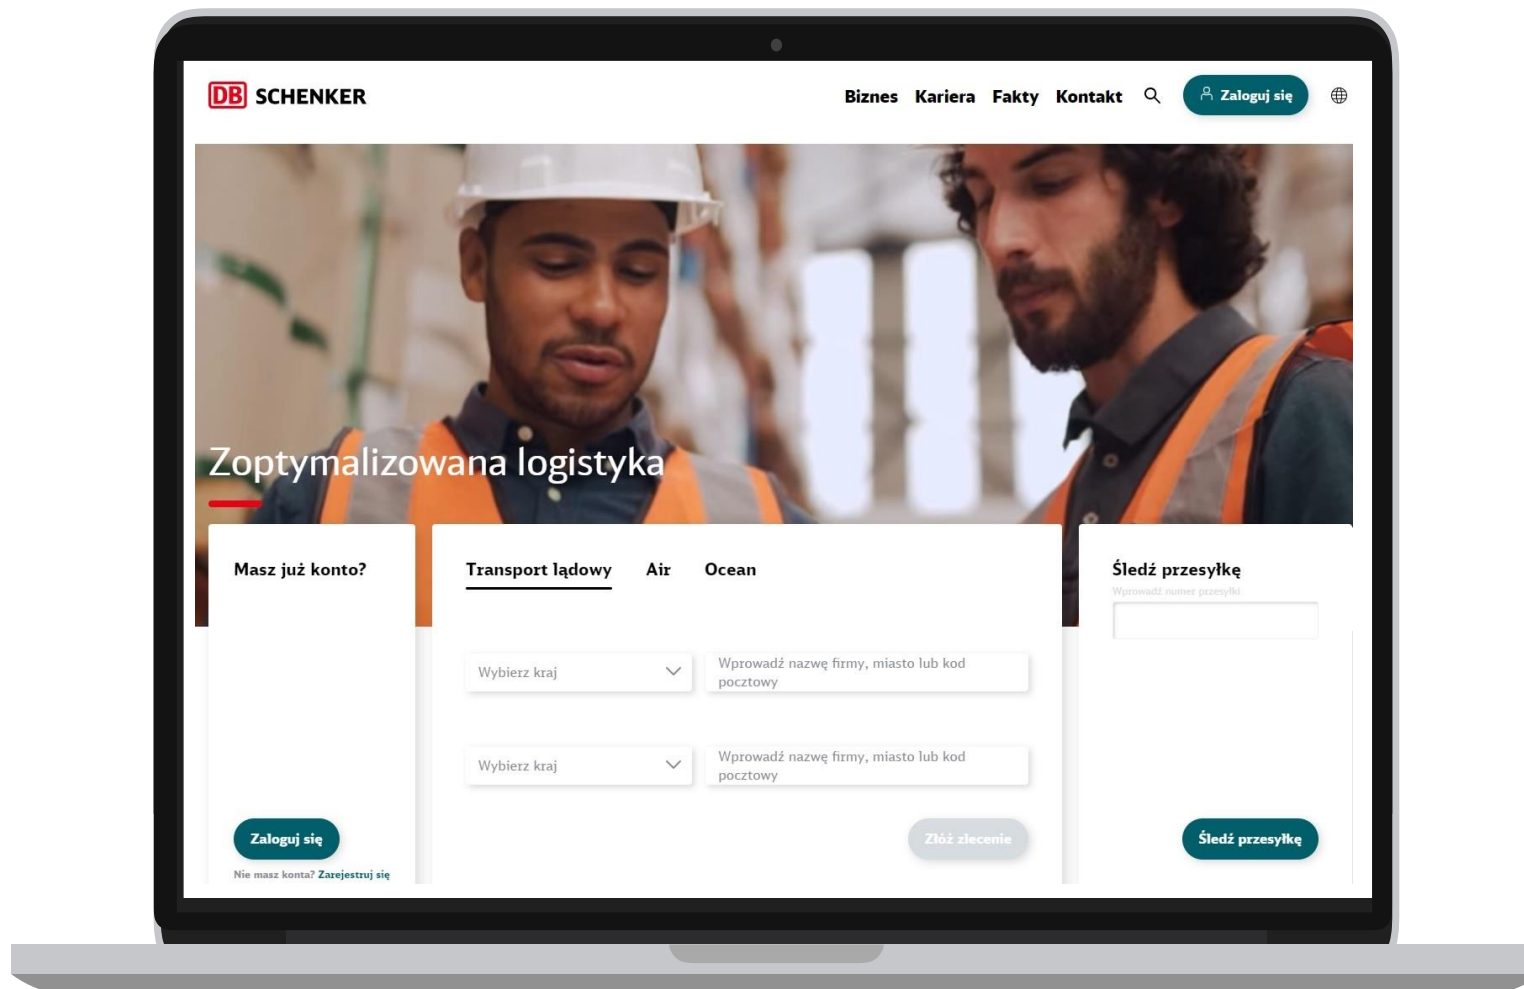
DB SCHENKER

Biznes Kariera Fakty Kontakt

Zaloguj się

Zoptymalizowana logistyka

Masz już konto?

Zaloguj się

Nie masz konta? Zarejestruj się

Transport lądowy Air Ocean

Wybierz kraj

Wprowadź nazwę firmy, miasto lub kod pocztowy

Wybierz kraj

Wprowadź nazwę firmy, miasto lub kod pocztowy

Złóż zlecenie

Śledź przesyłkę

Wprowadź numer przesyłki

Śledź przesyłkę